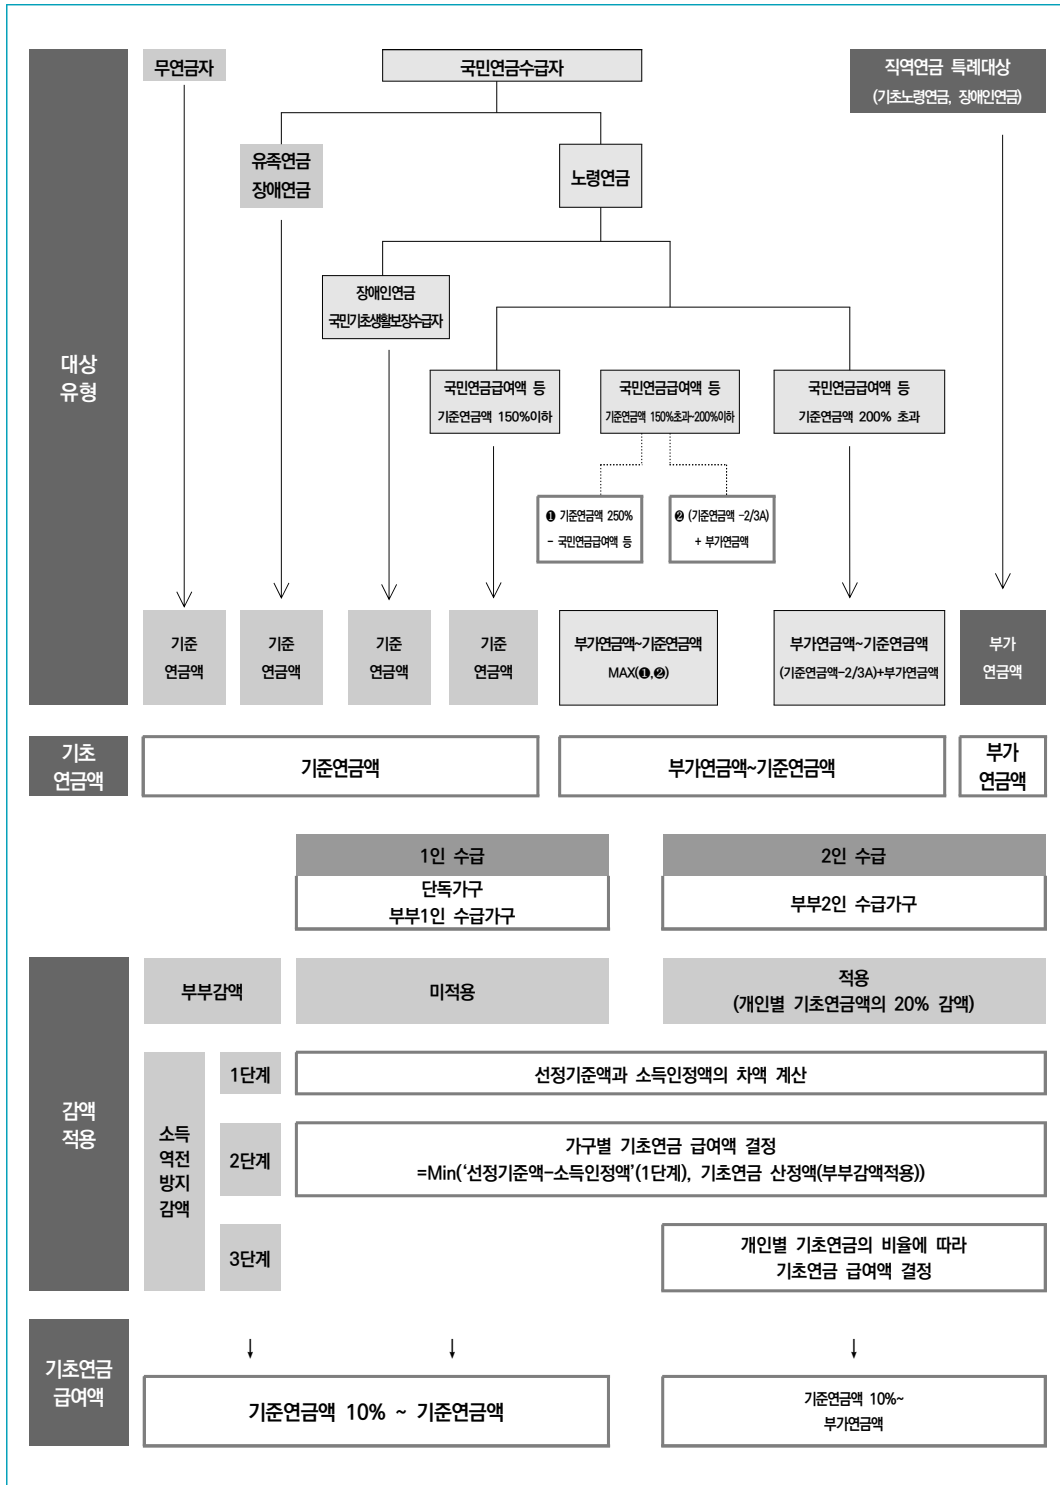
대상 유형

무연금자

국민연금수급자

직역연금 특례대상 (기초노령연금, 장애인연금)

유족연금 장애연금

노령연금

장애인연금 국민기초생활보장수급자

국민연금급여액 등 기준연금액 150%이하

국민연금급여액 등 기준연금액 150%초과-200%이하

국민연금급여액 등 기준연금액 200% 초과

❶ 기준연금액 250% - 국민연금급여액 등

❷ (기준연금액 -2/3A) + 부가연금액

기준 연금액

기준 연금액

기준 연금액

기준 연금액

부가연금액~기준연금액 MAX(❶,❷)

부가연금액~기준연금액 (기준연금액-2/3A)+부가연금액

부가 연금액

기초 연금액

기준연금액

부가연금액~기준연금액

부가 연금액

1인 수급

단독가구 부부1인 수급가구

2인 수급

부부2인 수급가구

감액 적용

부부감액

미적용

적용 (개인별 기초연금액의 20% 감액)

소득 역전 방지 감액

1단계

선정기준액과 소득인정액의 차액 계산

2단계

가구별 기초연금 급여액 결정 =Min('선정기준액-소득인정액'(1단계), 기초연금 산정액(부부감액적용))

3단계

개인별 기초연금의 비율에 따라 기초연금 급여액 결정

기초연금 급여액

기준연금액 10% ~ 기준연금액

기준연금액 10%~ 부가연금액